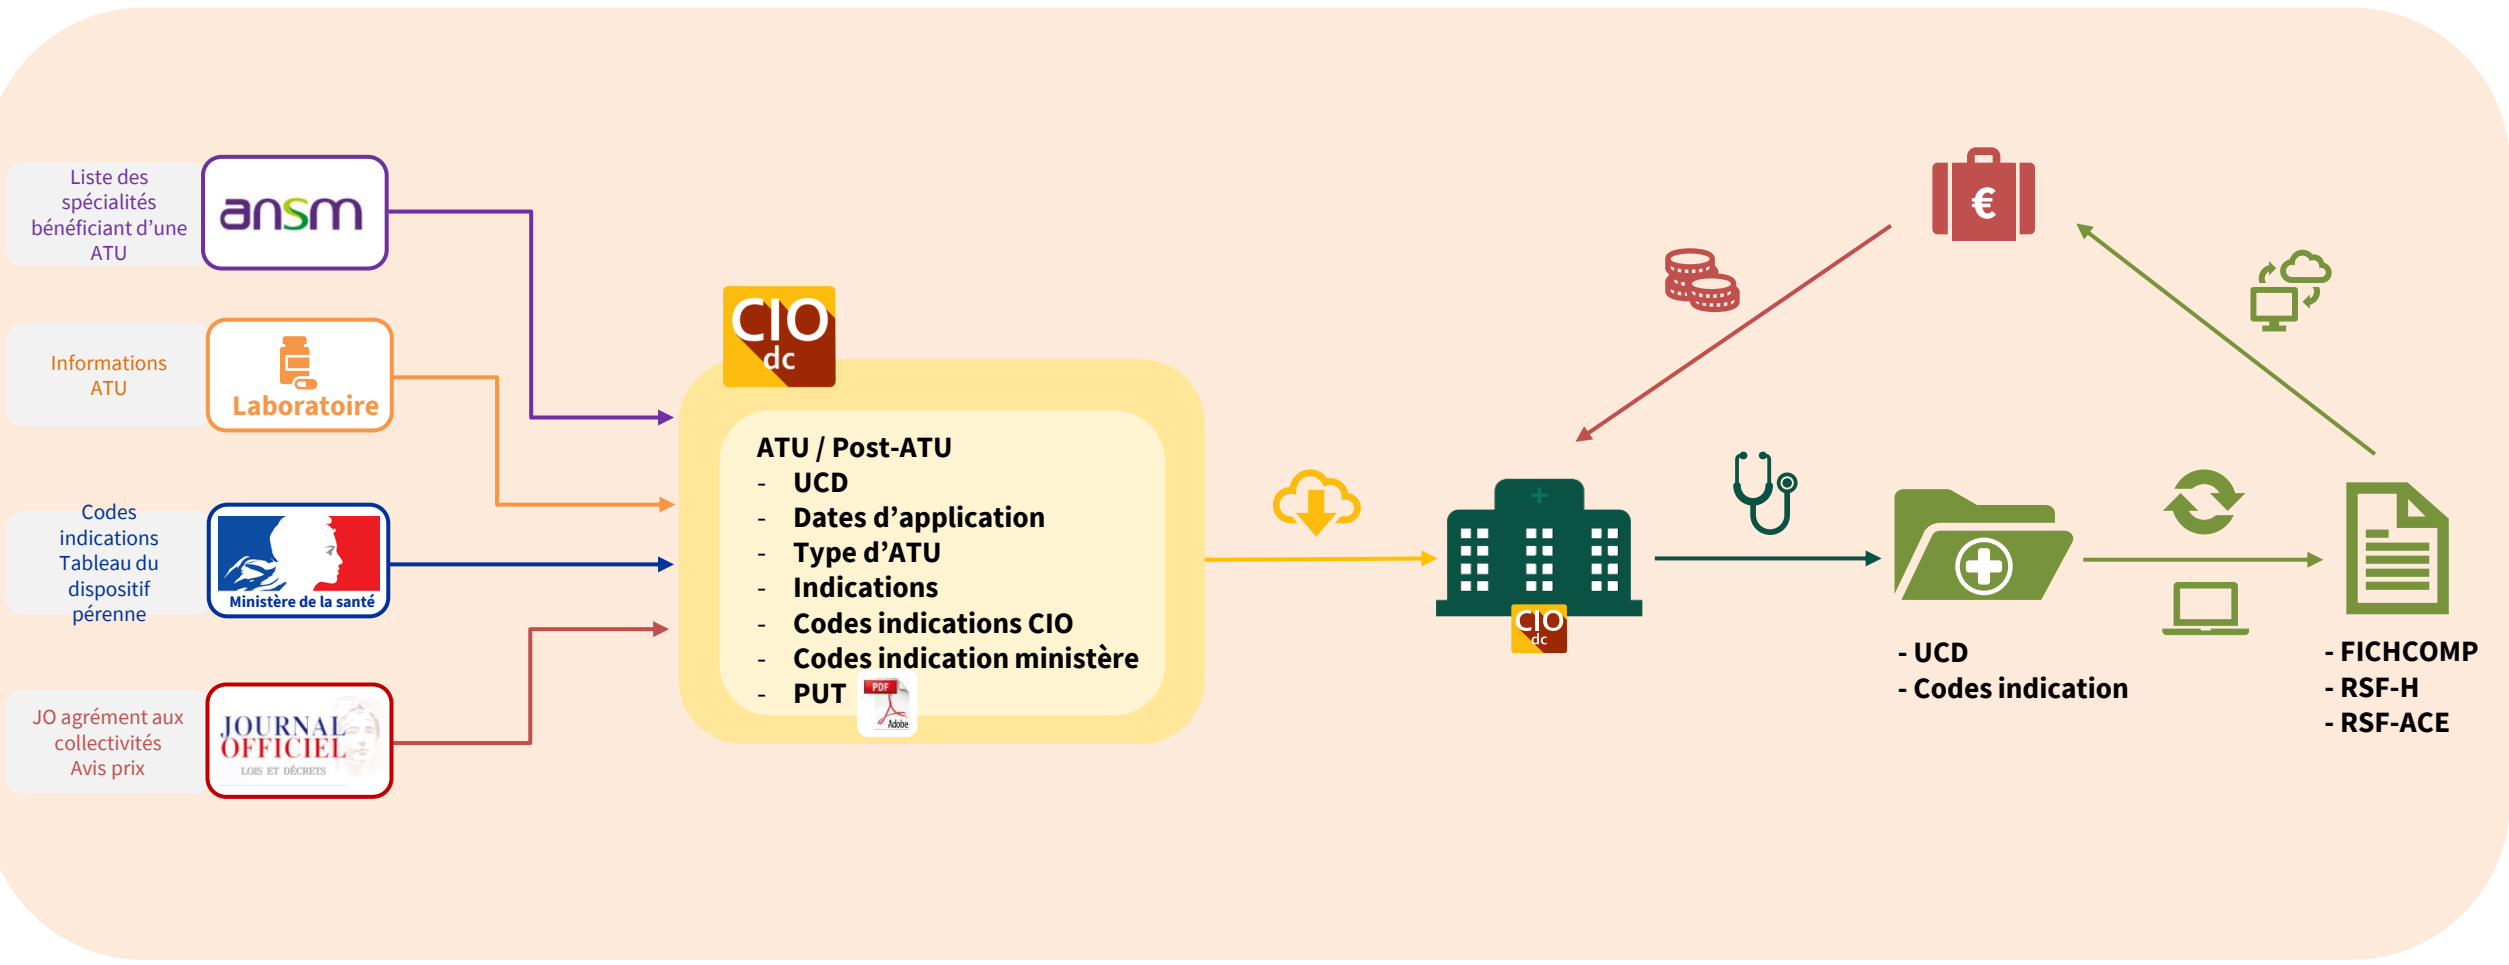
Liste des spécialités bénéficiant d'une ATU

ansm

Informations ATU

Laboratoire

Codes indications Tableau du dispositif pérenne

Ministère de la santé

JO agrément aux collectivités Avis prix

JOURNAL OFFICIEL
LOIS ET DÉCRETS

CIO dc

ATU / Post-ATU
- UCD
- Dates d'application
- Type d'ATU
- Indications
- Codes indications CIO
- Codes indication ministère
- PUT

PDF
Adobe

€

CIO dc

- UCD
- Codes indication

- FICHCOMP
- RSF-H
- RSF-ACE